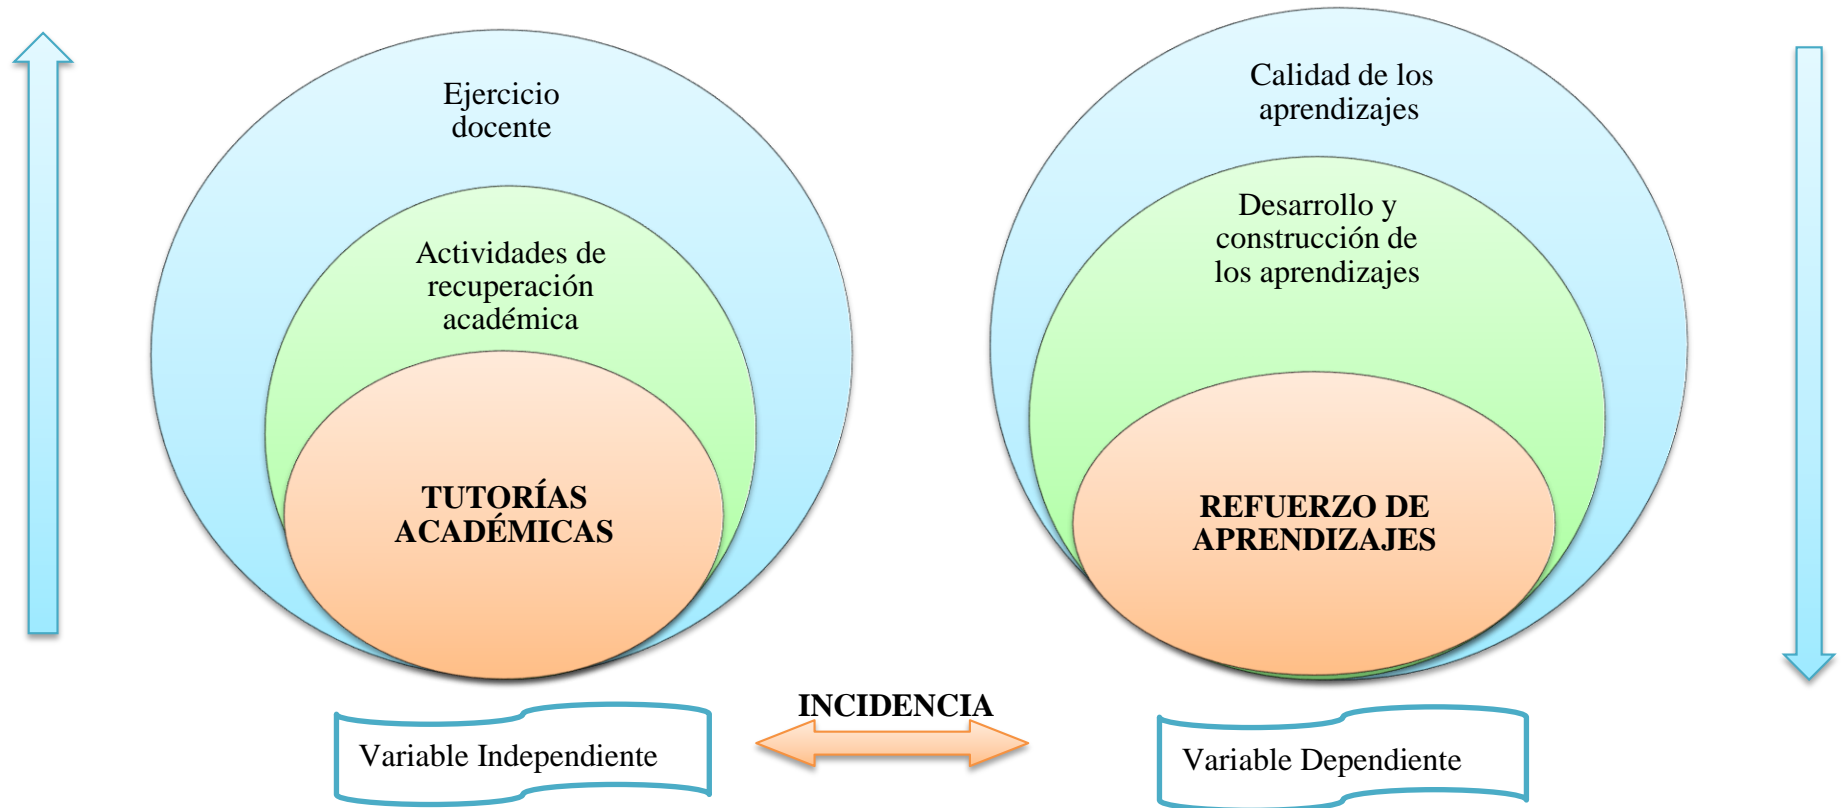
Ejercicio docente

Actividades de recuperación académica

TUTORÍAS ACADÉMICAS

Calidad de los aprendizajes

Desarrollo y construcción de los aprendizajes

REFUERZO DE APRENDIZAJES

Variable Independiente

INCIDENCIA

Variable Dependiente